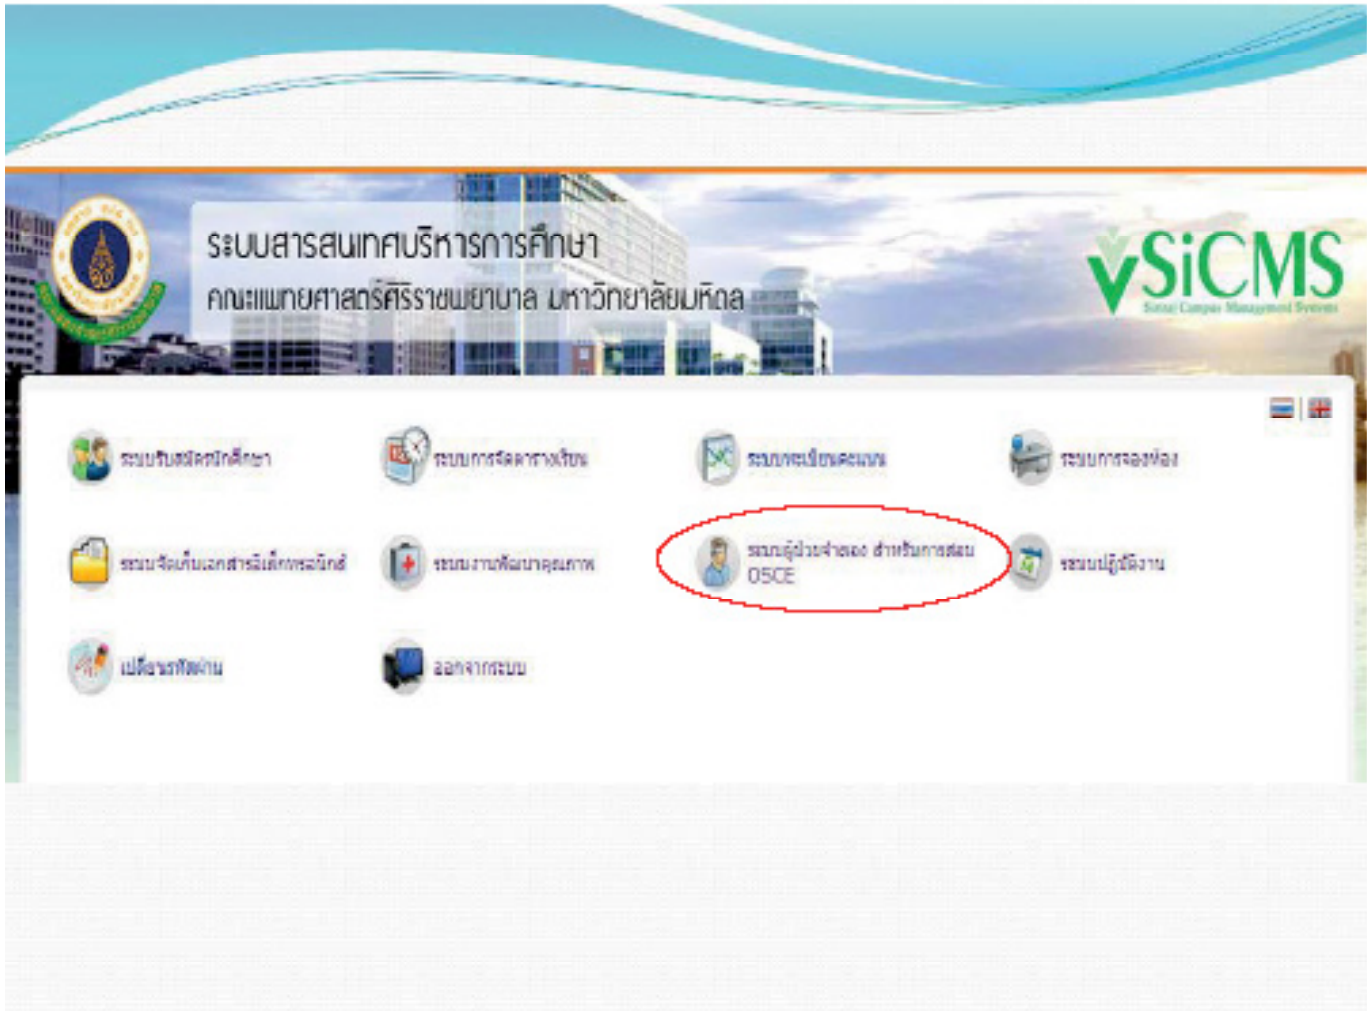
ระบบสารสนเทศบริหารการศึกษา
คณะแพทยศาสตร์ศิริราชพยาบาล มหาวิทยาลัยมหิดล

vSiCMS
Siriraj Campus Management System

ระบบรับสมัครนักศึกษา
ระบบการจัดตารางเรียน
ระบบลงทะเบียนคะแนน
ระบบการจองห้อง

ระบบจัดเก็บเอกสารอิเล็กทรอนิกส์
ระบบงานพัฒนาคุณภาพ
ระบบผู้ป่วยจำลอง สำหรับการสอบ OSCE
ระบบปฏิทินงาน

เปลี่ยนรหัสผ่าน
ออกจากระบบ